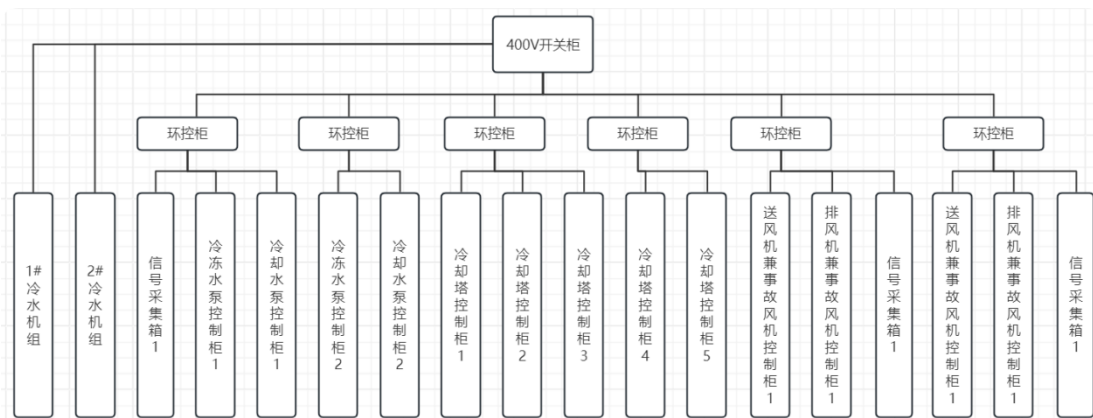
400V开关柜

环控柜
环控柜
环控柜
环控柜
环控柜
环控柜

1#冷水机组
2#冷水机组
信号采集箱1
冷冻水泵控制柜1
冷却水泵控制柜1
冷冻水泵控制柜2
冷却水泵控制柜2
冷却塔控制柜1
冷却塔控制柜2
冷却塔控制柜3
冷却塔控制柜4
冷却塔控制柜5
送风机兼事故风机控制柜1
排风机兼事故风机控制柜1
信号采集箱1
送风机兼事故风机控制柜1
排风机兼事故风机控制柜1
信号采集箱1